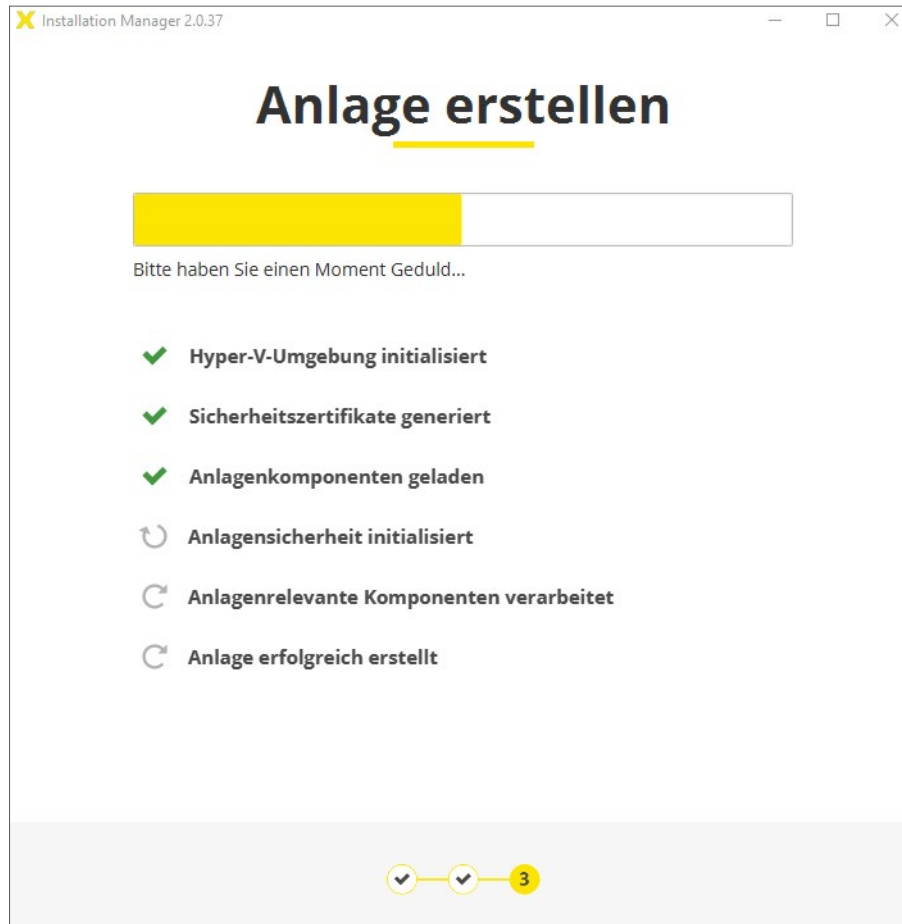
Installation Manager 2.0.37

Anlage erstellen

Bitte haben Sie einen Moment Geduld...

Hyper-V-Umgebung initialisiert

Sicherheitszertifikate generiert

Anlagenkomponenten geladen

Anlagensicherheit initialisiert

Anlagenrelevante Komponenten verarbeitet

Anlage erfolgreich erstellt

3